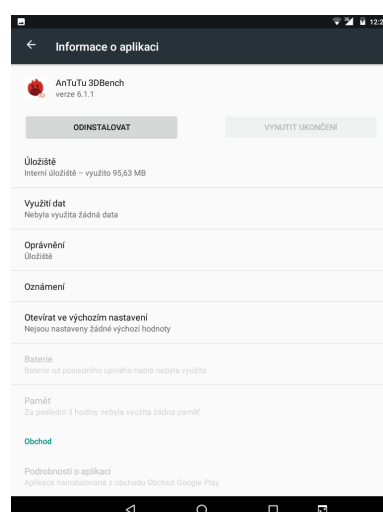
12:2

Informace o aplikaci

AnTuTu 3DBench
verze 6.1.1

ODINSTALOVAT

VYNUTIT UKONČENÍ

Úložiště
Interní úložiště – využito 95,63 MB

Využití dat
Nebyla využita žádná data

Oprávnění
Úložiště

Oznámení

Otevírat ve výchozím nastavení
Nejsou nastaveny žádné výchozí hodnoty

Baterie
Baterie od posledního úplného nabití nebyla využita

Paměť
Za poslední 3 hodiny nebyla využita žádná paměť.

Obchod

Podrobnosti o aplikaci
Aplikace nainstalována z obchodu Obchod Google Play